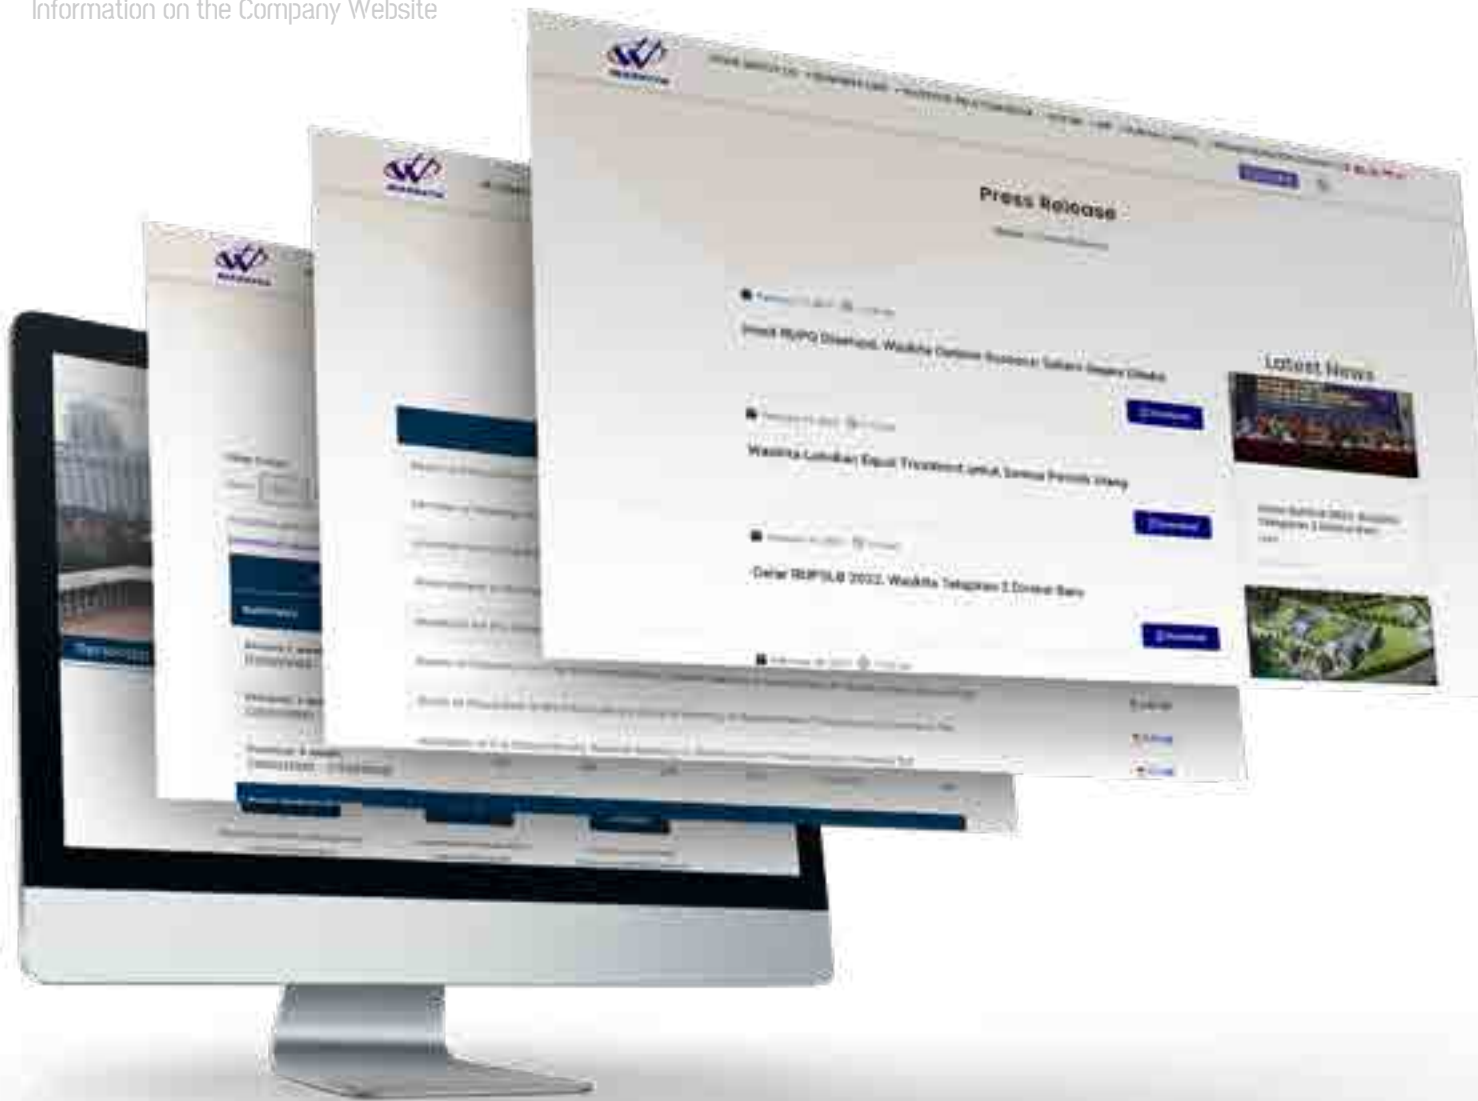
Information on the Company Website

Press Release

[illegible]

Usai RUPO Disetujui, Waskita Optimis Percepat Selesaikan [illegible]

Waskita Lakukan Equal Treatment untuk Semua Pemilik Utang

Gelar RUPSLB 2022, Waskita Tetapkan 2 Direksi Baru

Latest News